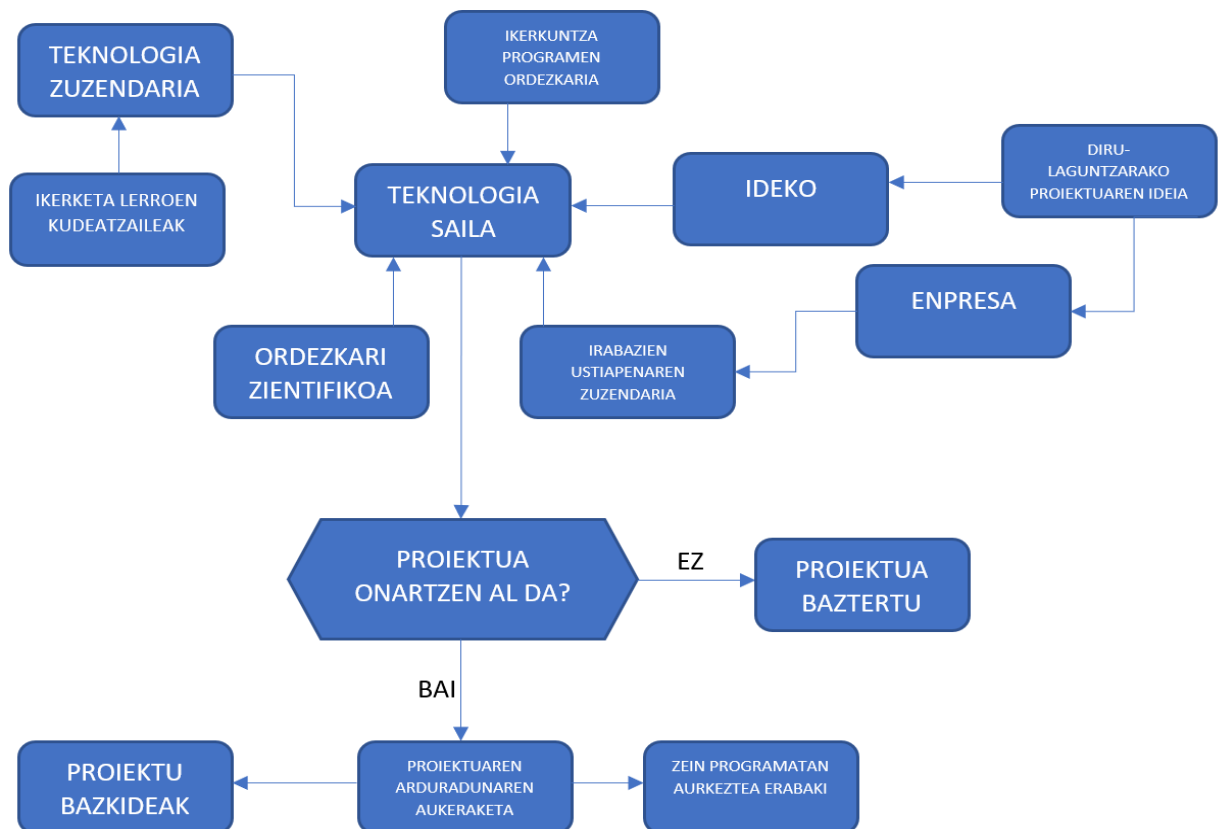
TEKNOLOGIA ZUZENDARIA

IKERKUNTZA PROGRAMEN ORDEZKARIA

IKERKETA LERROEN KUDEATZAILEAK

TEKNOLOGIA SAILA

IDEKO

DIRU-LAGUNTZARAKO PROIEKTUAREN IDEIA

ENPRESA

ORDEZKARI ZIENTIFIKOA

IRABAZIEN USTIAPENAREN ZUZENDARIA

PROIEKTUA ONARTZEN AL DA?

EZ

PROIEKTUA BAZTERTU

BAI

PROIEKTU BAZKIDEAK

PROIEKTUAREN ARDURADUNAREN AUKERAKETA

ZEIN PROGRAMATAN AURKEZTEA ERABAKI